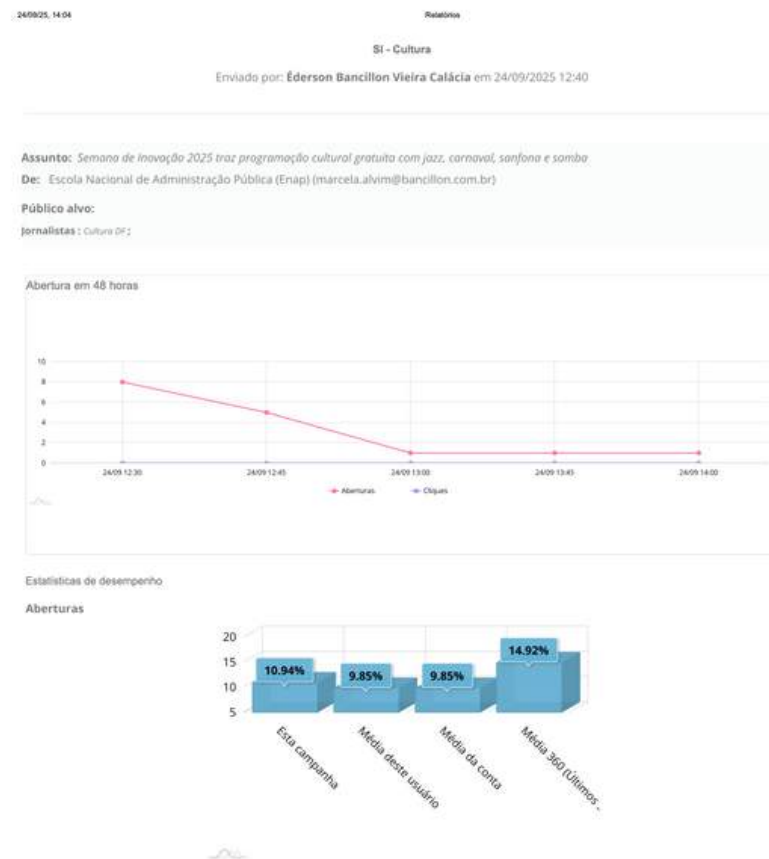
24/09/25, 14:04 Relatórios

SI - Cultura

Enviado por: Éderson Bancillon Vieira Calácia em 24/09/2025 12:40

Assunto: Semana de Inovação 2025 traz programação cultural gratuita com jazz, carnaval, sanfona e samba
De: Escola Nacional de Administração Pública (Enap) (marcela.alvim@bancillon.com.br)

Público alvo:
Jornalistas : Cultura DF ;

Abertura em 48 horas

10
8
6
4
2
0

24/09 12:30 24/09 12:45 24/09 13:00 24/09 13:45 24/09 14:00

Aberturas Cliques

Estatísticas de desempenho

Aberturas

20
15
10
5

10.94% 9.85% 9.85% 14.92%

Esta campanha
Média deste usuário
Média da conta
Média 360 (Últimos -